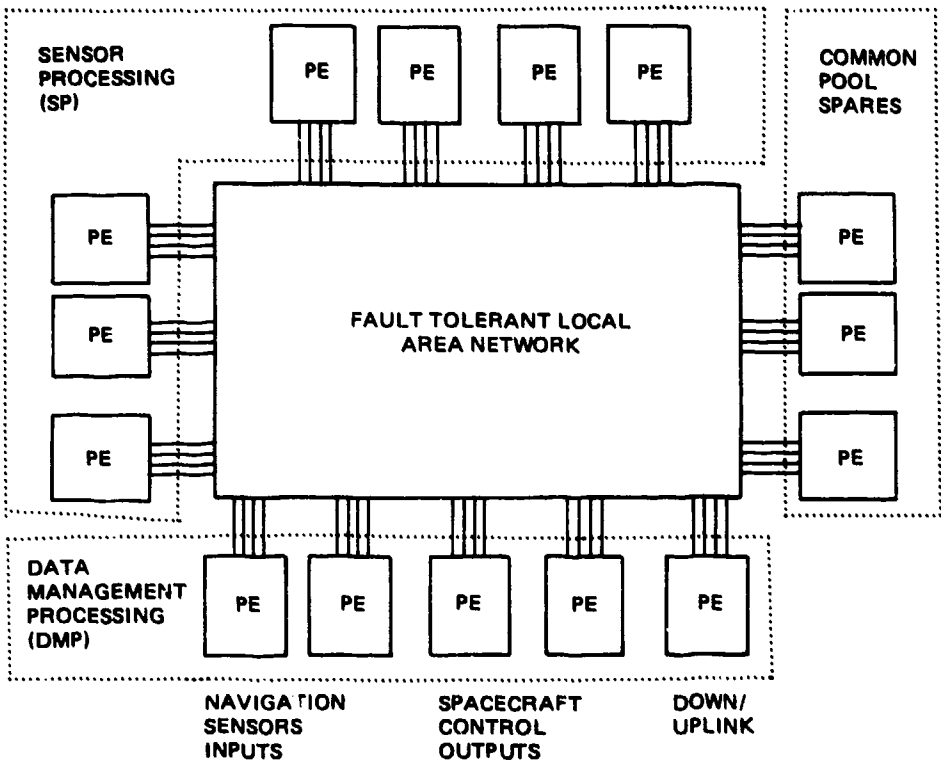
SENSOR PROCESSING (SP)

PE

PE

PE

PE

COMMON POOL SPARES

PE

PE

PE

FAULT TOLERANT LOCAL AREA NETWORK

PE

PE

PE

DATA MANAGEMENT PROCESSING (DMP)

PE

PE

PE

PE

PE

NAVIGATION SENSORS INPUTS

SPACECRAFT CONTROL OUTPUTS

DOWN/ UPLINK